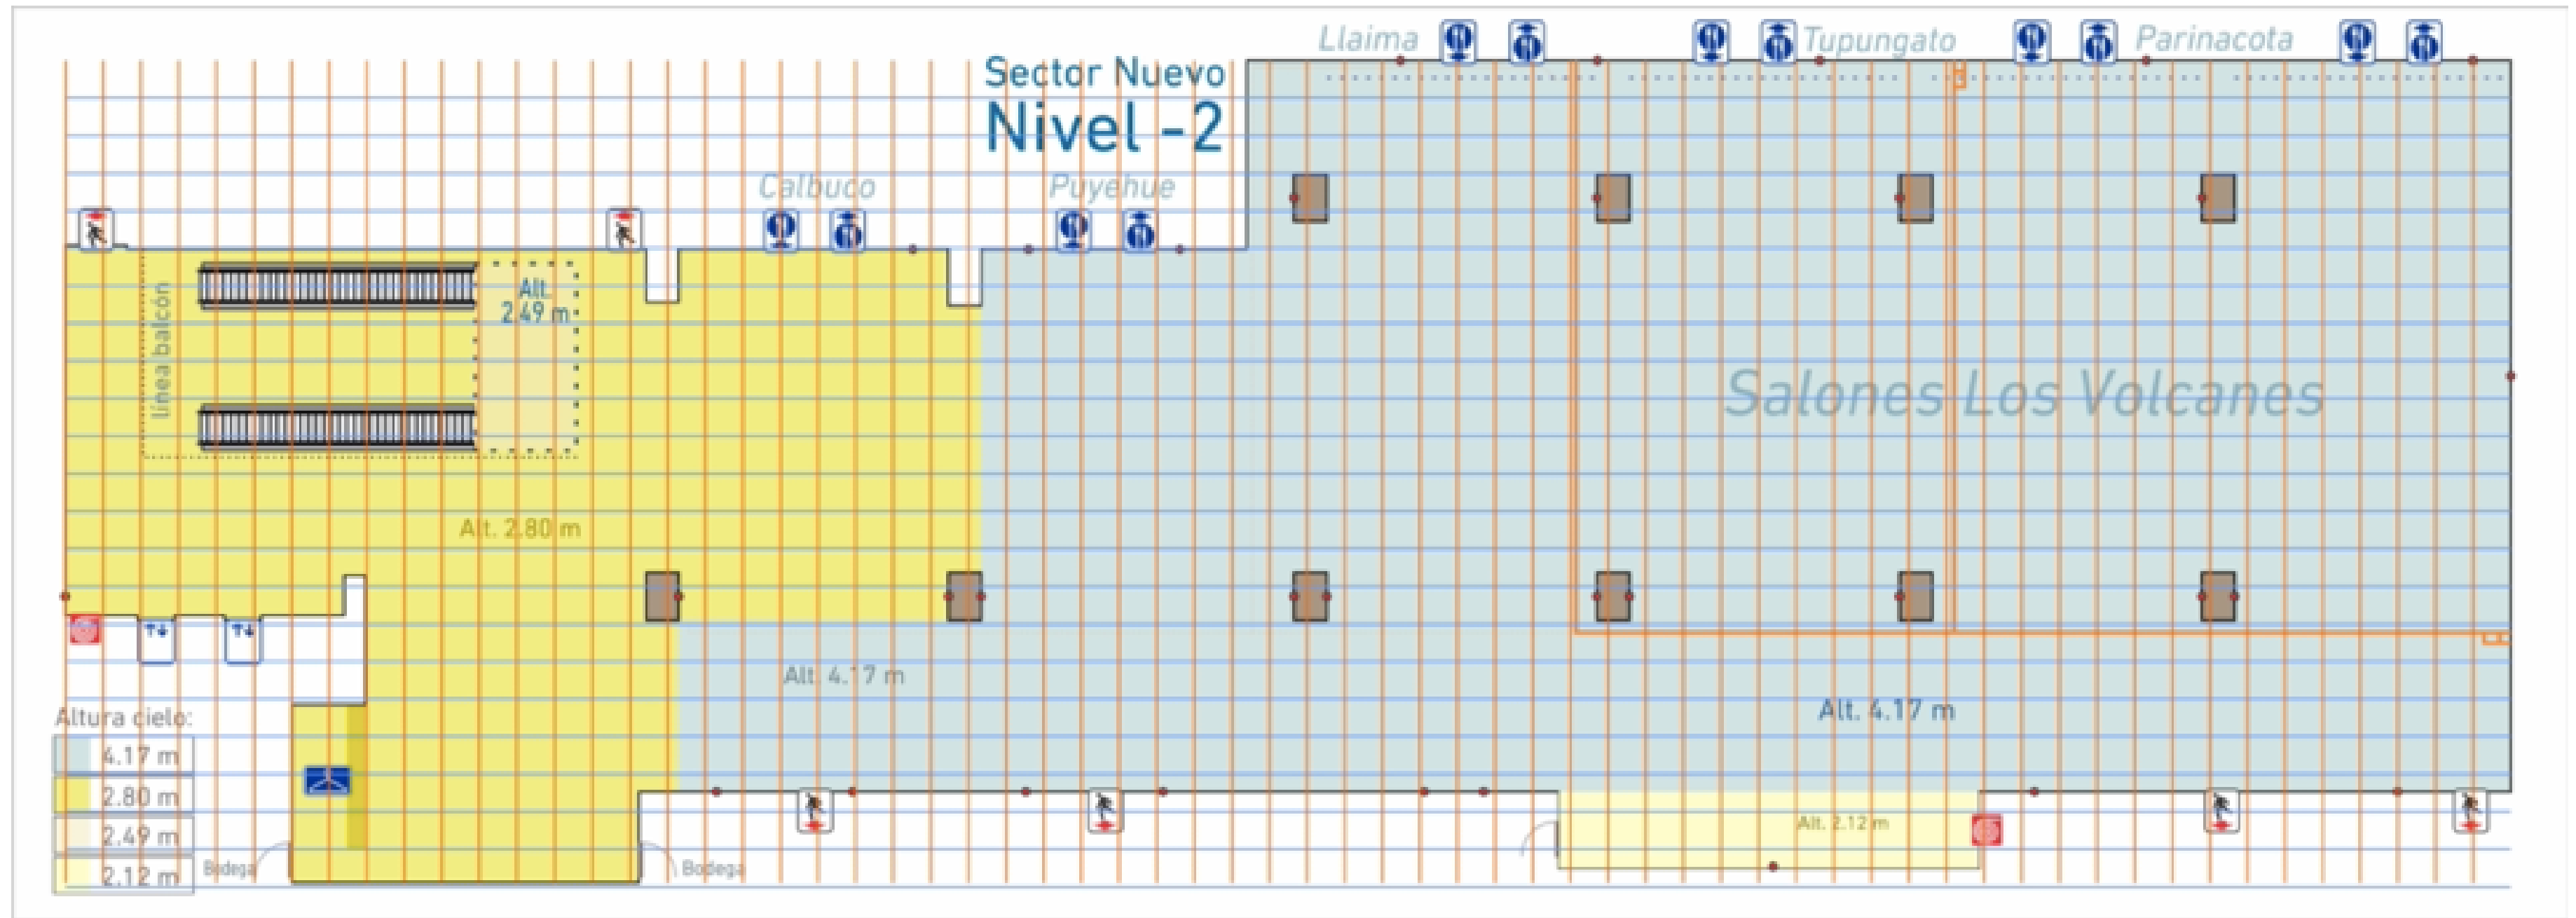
Llaima
Tupungato
Parinacota

Sector Nuevo
Nivel -2

Calbuco
Puyehue

Alt. 2.49 m
Línea balcón

Salones Los Volcanes

Alt. 2.80 m

Alt. 4.17 m

Alt. 4.17 m

Altura cielo:

| | |
|---|---|
| | 4.17 m |
| | 2.80 m |
| | 2.49 m |
| | 2.12 m |

Bodega
Bodega
Alt. 2.12 m